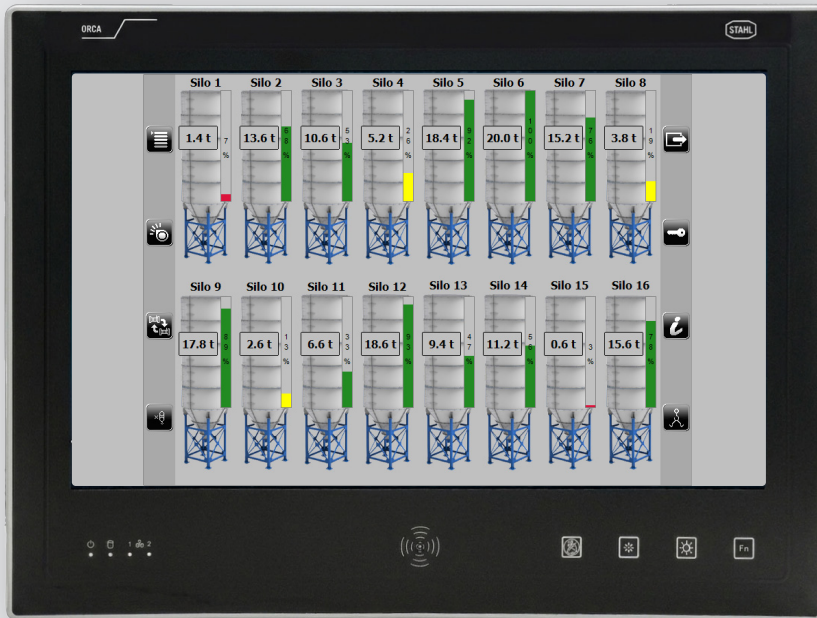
ORCA

STAHL

Silo 1
1.4 t
7 %

Silo 2
13.6 t
68 %

Silo 3
10.6 t
53 %

Silo 4
5.2 t
26 %

Silo 5
18.4 t
92 %

Silo 6
20.0 t
100 %

Silo 7
15.2 t
76 %

Silo 8
3.8 t
19 %

Silo 9
17.8 t
89 %

Silo 10
2.6 t
13 %

Silo 11
6.6 t
33 %

Silo 12
18.6 t
93 %

Silo 13
9.4 t
47 %

Silo 14
11.2 t
56 %

Silo 15
0.6 t
3 %

Silo 16
15.6 t
78 %

1 2

Fn